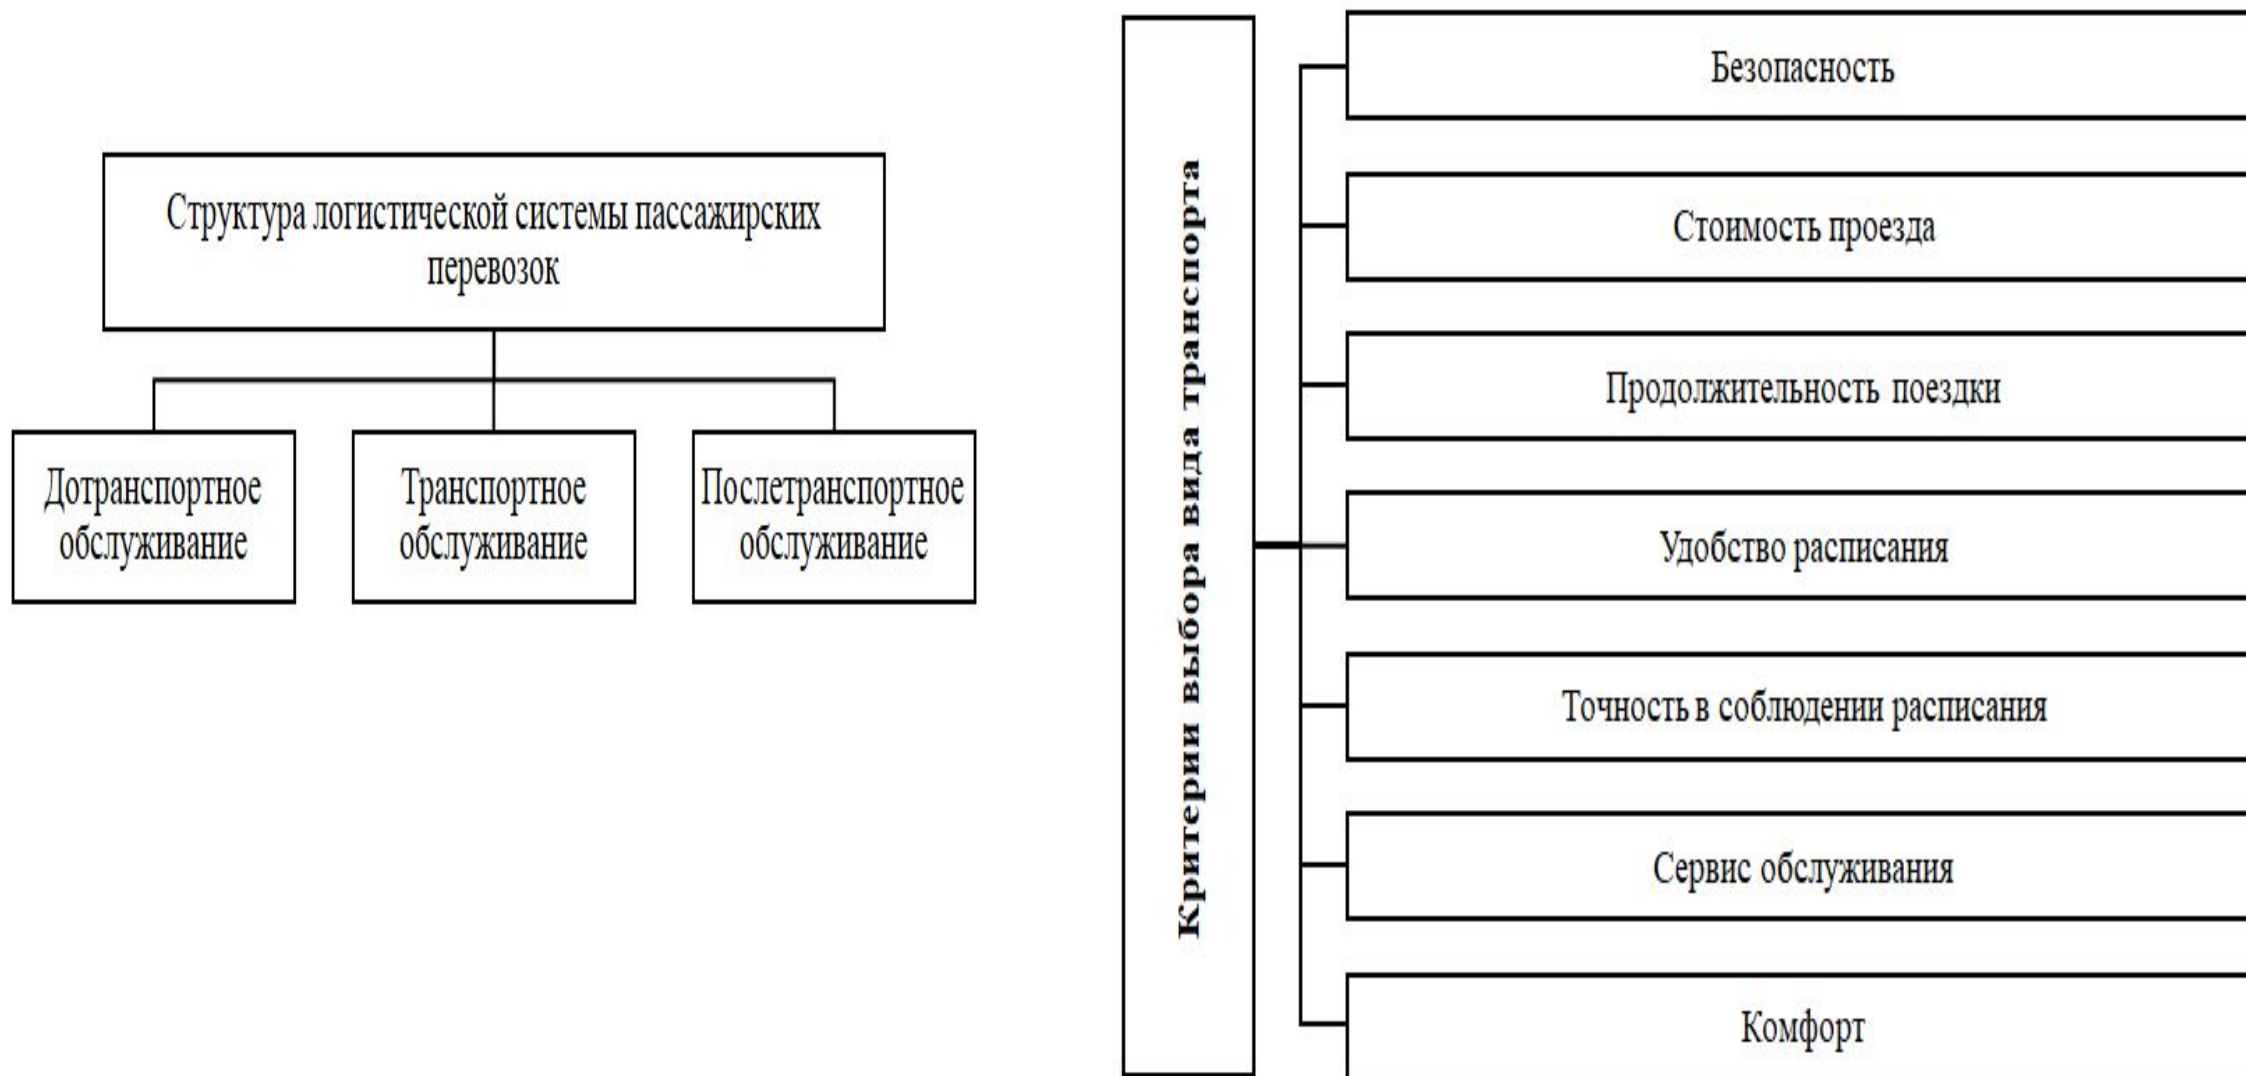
Структура логистической системы пассажирских перевозок

Дотранспортное обслуживание

Транспортное обслуживание

Послетранспортное обслуживание

Критерии выбора вида транспорта

Безопасность

Стоимость проезда

Продолжительность поездки

Удобство расписания

Точность в соблюдении расписания

Сервис обслуживания

Комфорт